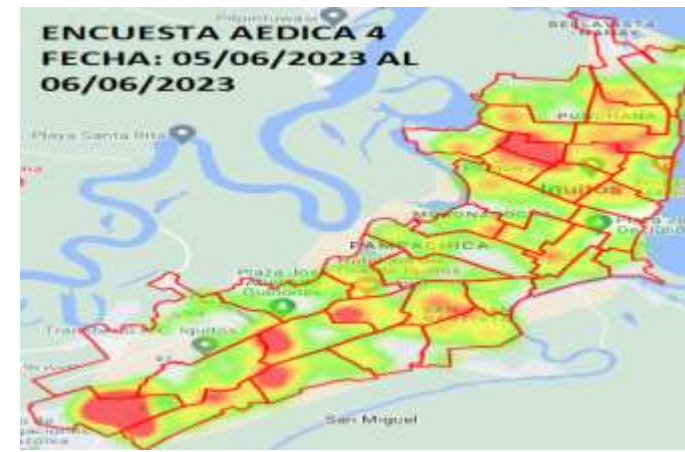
ENCUESTA AEDICA 4
FECHA: 05/06/2023 AL 06/06/2023

Pilpintuwasi

BELLAVISTA NANAY

PUNCHANA

Playa Santa Rita

Iquitos

Plaza de Delfín

BELÉN

PAMPACHICA

Plaza José Quiñones

Trapiche S.C. Iquitos

San Miguel

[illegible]